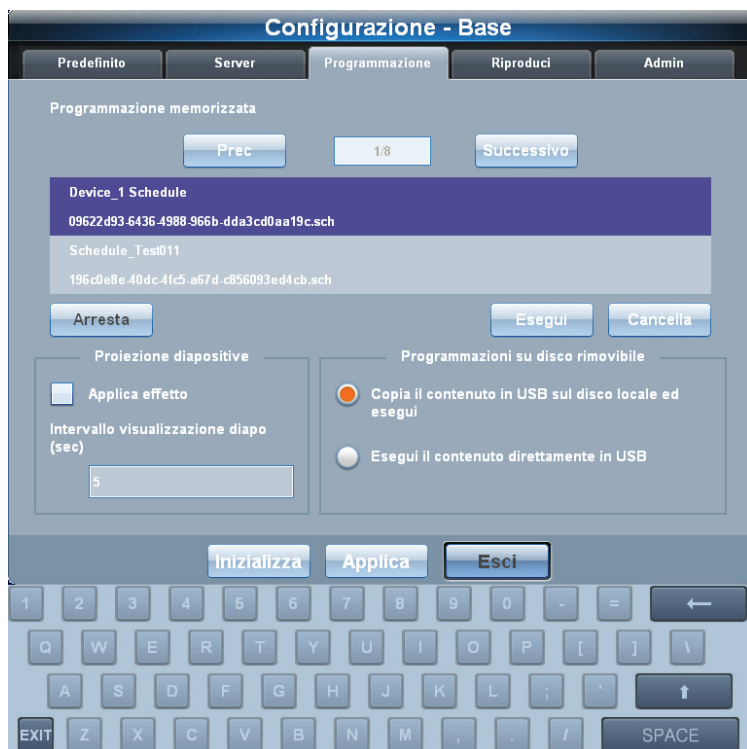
Configurazione - Base

Predefinito | Server | Programmazione | Riproduci | Admin

Programmazione memorizzata

Prec | 1/8 | Successivo

Device_1 Schedule
09622d93-6436-4988-966b-dda3cd0aa19c.sch

Schedule_Test011
196c0e8e-40dc-4fc5-a67d-c856093ed4cb.sch

Arresta | Esegui | Cancella

Proiezione diapositive

Applica effetto

Intervallo visualizzazione diapo (sec)

5

Programmazioni su disco rimovibile

Copia il contenuto in USB sul disco locale ed esegui

Esegui il contenuto direttamente in USB

Inizializza | Applica | Esci

1 2 3 4 5 6 7 8 9 0 - = ⟵
Q W E R T Y U I O P [ ] \
A S D F G H J K L ; ' ⬆
EXIT Z X C V B N M , . / SPACE